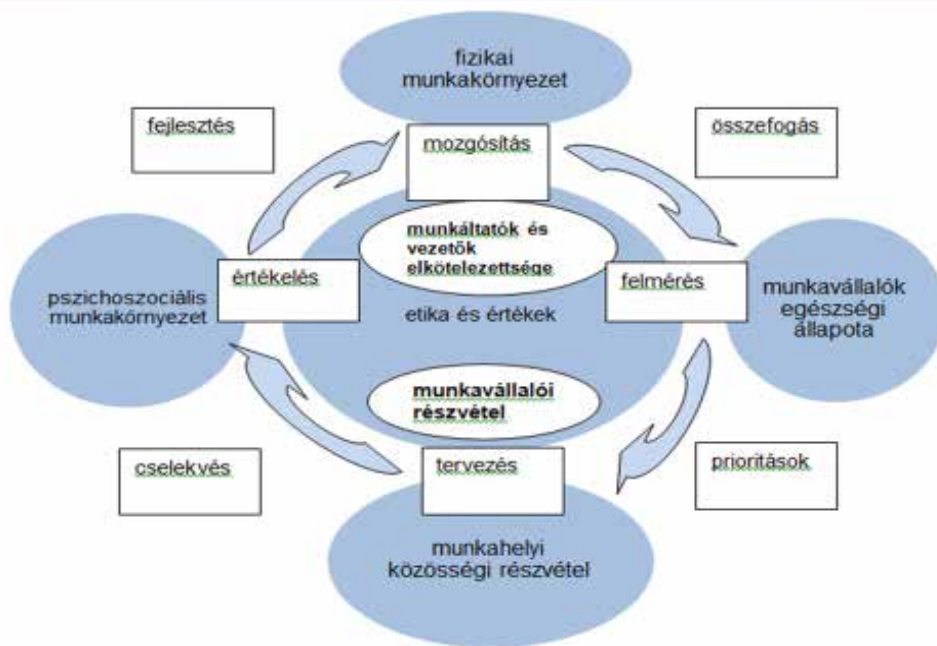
fizikai munkakörnyezet

fejlesztés

mozgósítás

összefogás

munkáltatók és vezetők elkötelezettsége

értékelés

felmérés

munkavállalók egészségi állapota

pszichoszociális munkakörnyezet

etika és értékek

munkavállalói részvétel

cselekvés

tervezés

prioritások

munkahelyi közösségi részvétel